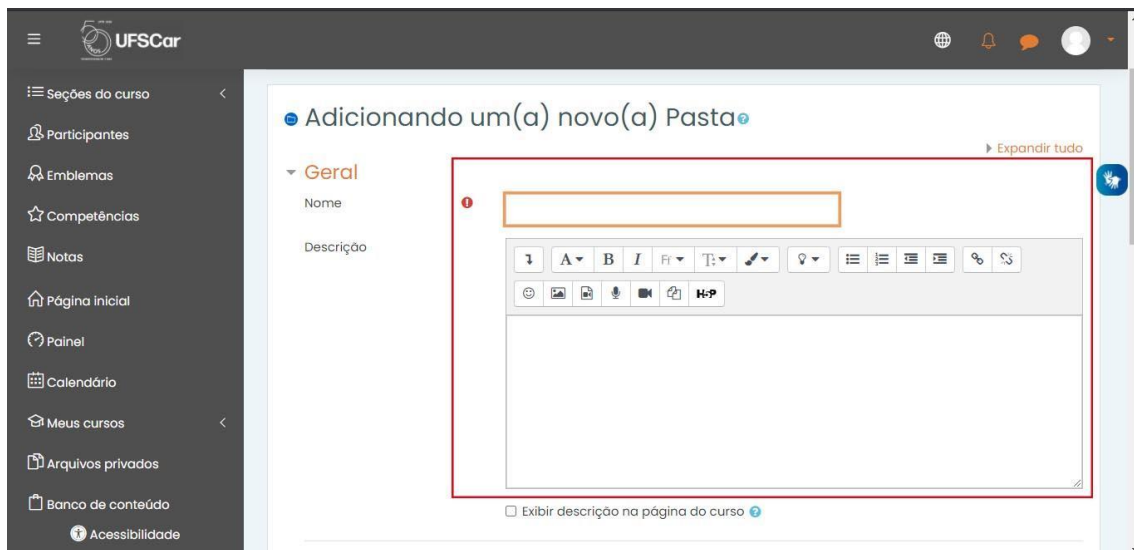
UFSCar

Seções do curso
Participantes
Emblemas
Competências
Notas
Página inicial
Painel
Calendário
Meus cursos
Arquivos privados
Banco de conteúdo
Acessibilidade

Adicionando um(a) novo(a) Pasta

Expandir tudo

Geral

Nome

Descrição

A B I Ff T:

H5P

Exibir descrição na página do curso